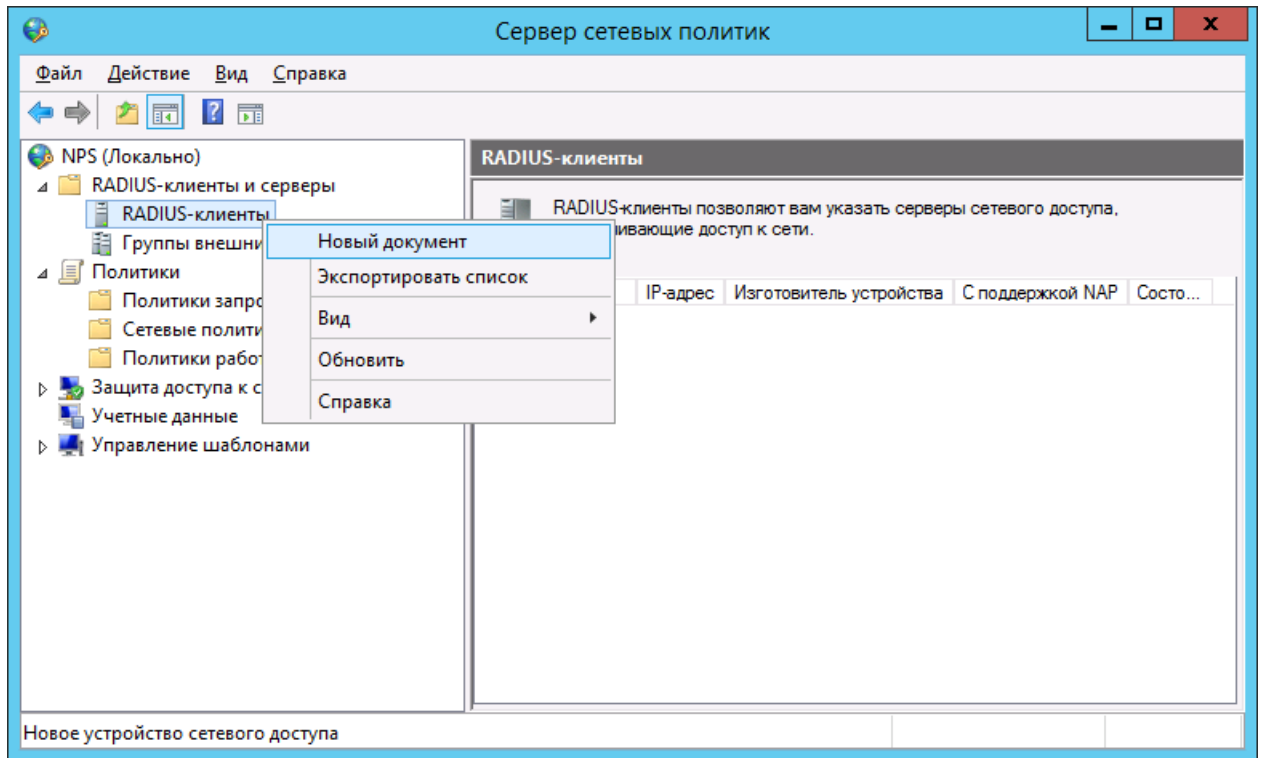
Сервер сетевых политик

Файл Действие Вид Справка

NPS (Локально)
RADIUS-клиенты и серверы
RADIUS-клиенты
Группы внешни
Политики
Политики запро
Сетевые полити
Политики работ
Защита доступа к с
Учетные данные
Управление шаблонами

Новый документ
Экспортировать список
Вид
Обновить
Справка

RADIUS-клиенты

RADIUS-клиенты позволяют вам указать серверы сетевого доступа, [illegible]ивающие доступ к сети.

| IP-адрес | Изготовитель устройства | С поддержкой NAP | Состо... |
|---|---|---|---|

Новое устройство сетевого доступа